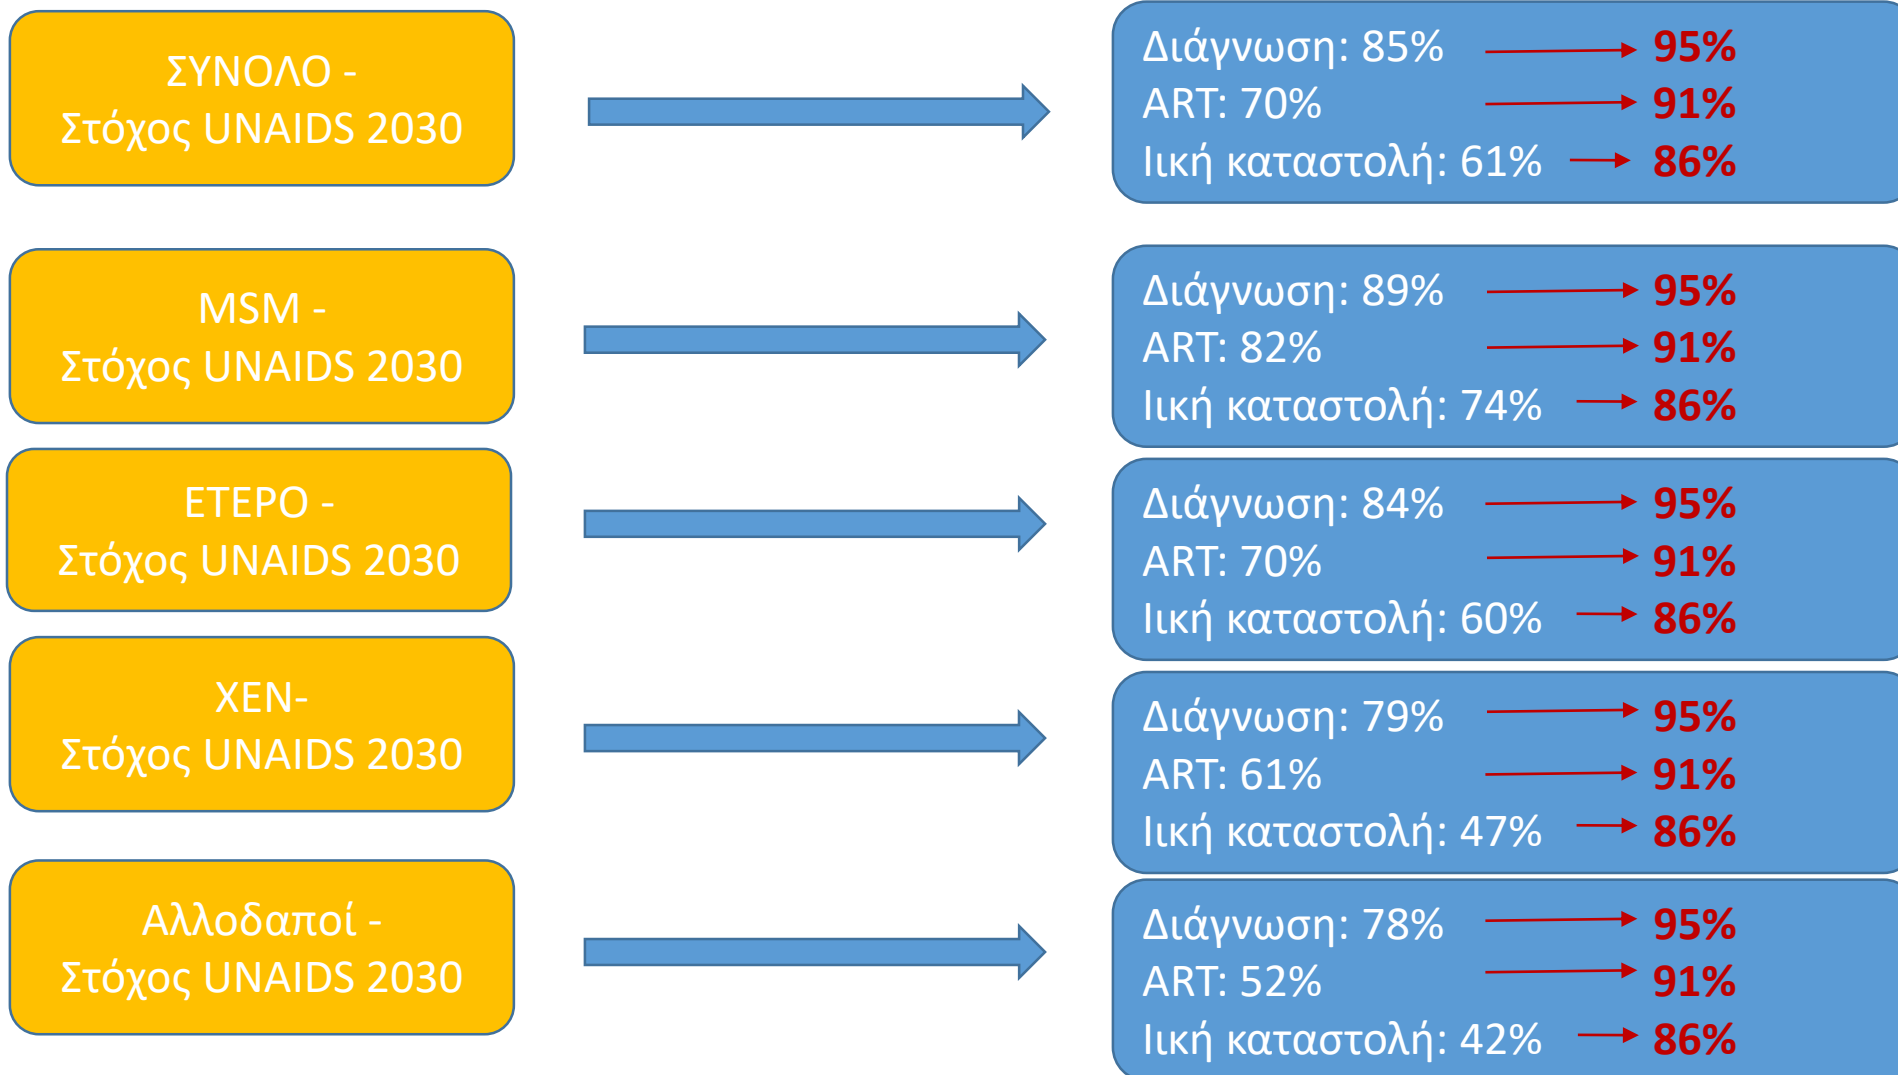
ΣΥΝΟΛΟ -
Στόχος UNAIDS 2030

Διάγνωση: 85% → 95%
ART: 70% → 91%
Ιική καταστολή: 61% → 86%

MSM -
Στόχος UNAIDS 2030

Διάγνωση: 89% → 95%
ART: 82% → 91%
Ιική καταστολή: 74% → 86%

ΕΤΕΡΟ -
Στόχος UNAIDS 2030

Διάγνωση: 84% → 95%
ART: 70% → 91%
Ιική καταστολή: 60% → 86%

ΧΕΝ-
Στόχος UNAIDS 2030

Διάγνωση: 79% → 95%
ART: 61% → 91%
Ιική καταστολή: 47% → 86%

Αλλοδαποί -
Στόχος UNAIDS 2030

Διάγνωση: 78% → 95%
ART: 52% → 91%
Ιική καταστολή: 42% → 86%